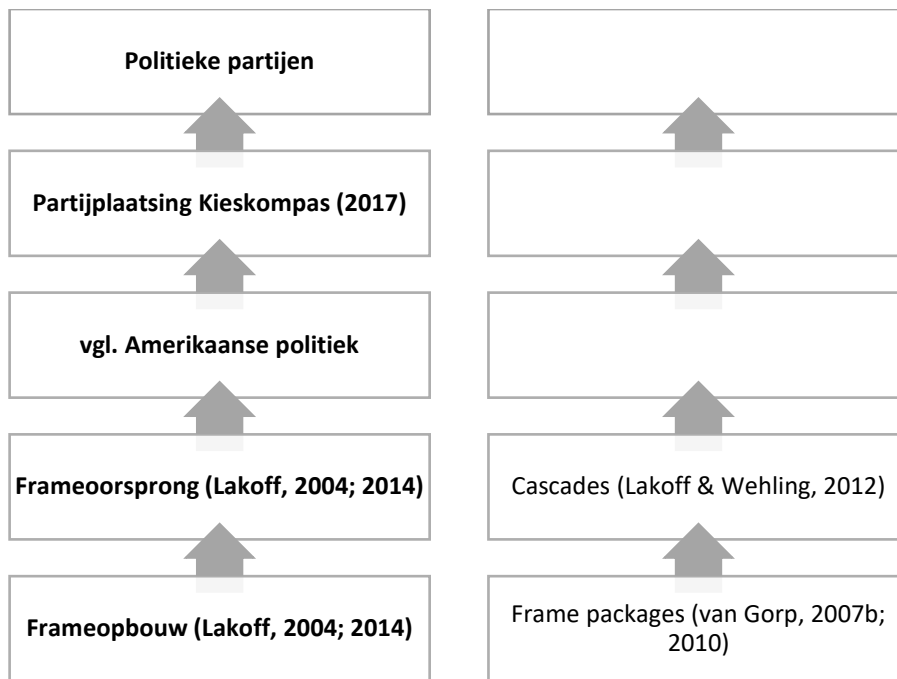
Politieke partijen

Partijplaatsing Kieskompas (2017)

vgl. Amerikaanse politiek

Frameoorsprong (Lakoff, 2004; 2014)

Frameopbouw (Lakoff, 2004; 2014)

Cascades (Lakoff & Wehling, 2012)

Frame packages (van Gorp, 2007b; 2010)